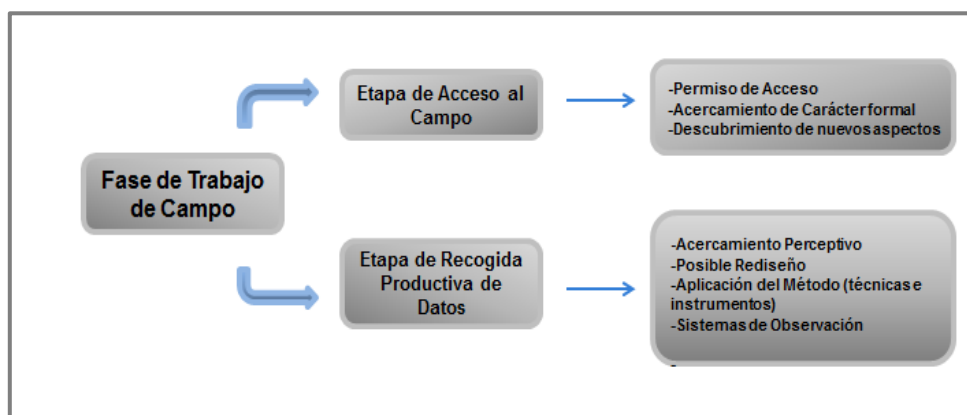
Fase de Trabajo de Campo

Etapa de Acceso al Campo

-Permiso de Acceso
-Acercamiento de Carácter formal
-Descubrimiento de nuevos aspectos

Etapa de Recogida Productiva de Datos

-Acercamiento Perceptivo
-Posible Rediseño
-Aplicación del Método (técnicas e instrumentos)
-Sistemas de Observación